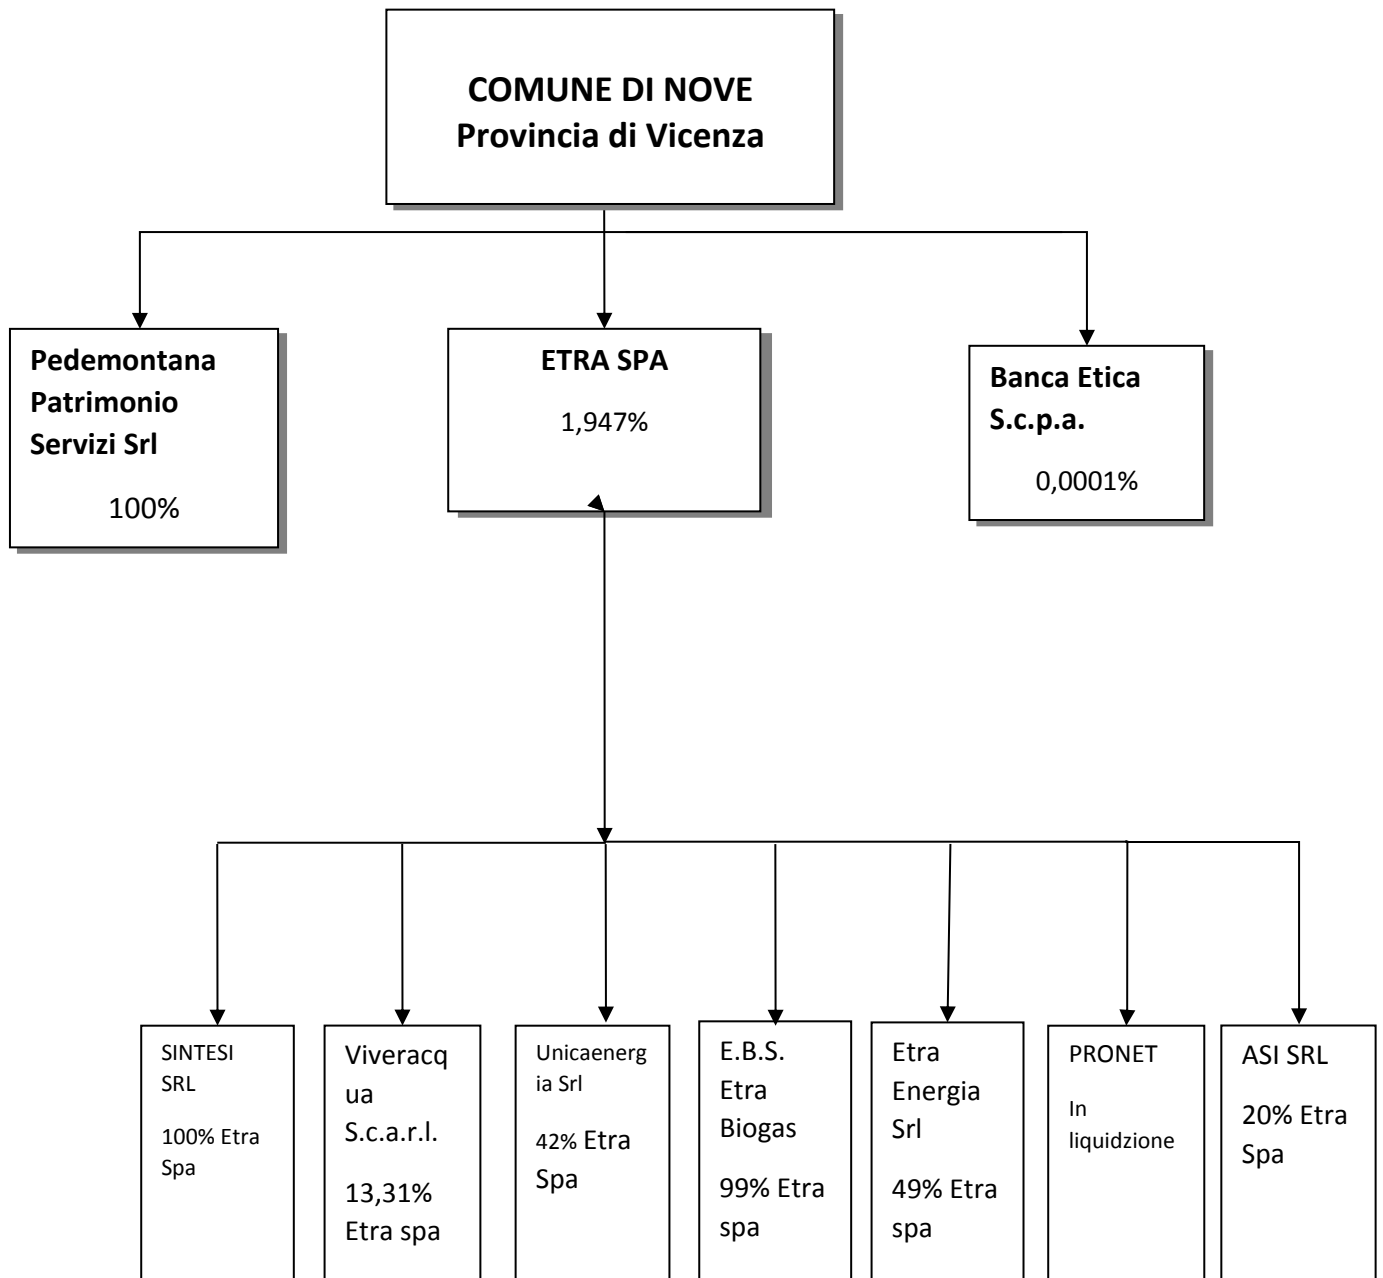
COMUNE DI NOVE
Provincia di Vicenza

Pedemontana Patrimonio Servizi Srl

100%

ETRA SPA

1,947%

Banca Etica S.c.p.a.

0,0001%

SINTESI SRL

100% Etra Spa

Viveracqua S.c.a.r.l.

13,31% Etra spa

Unicaenergia Srl

42% Etra Spa

E.B.S. Etra Biogas

99% Etra spa

Etra Energia Srl

49% Etra spa

PRONET

In liquidzione

ASI SRL

20% Etra Spa